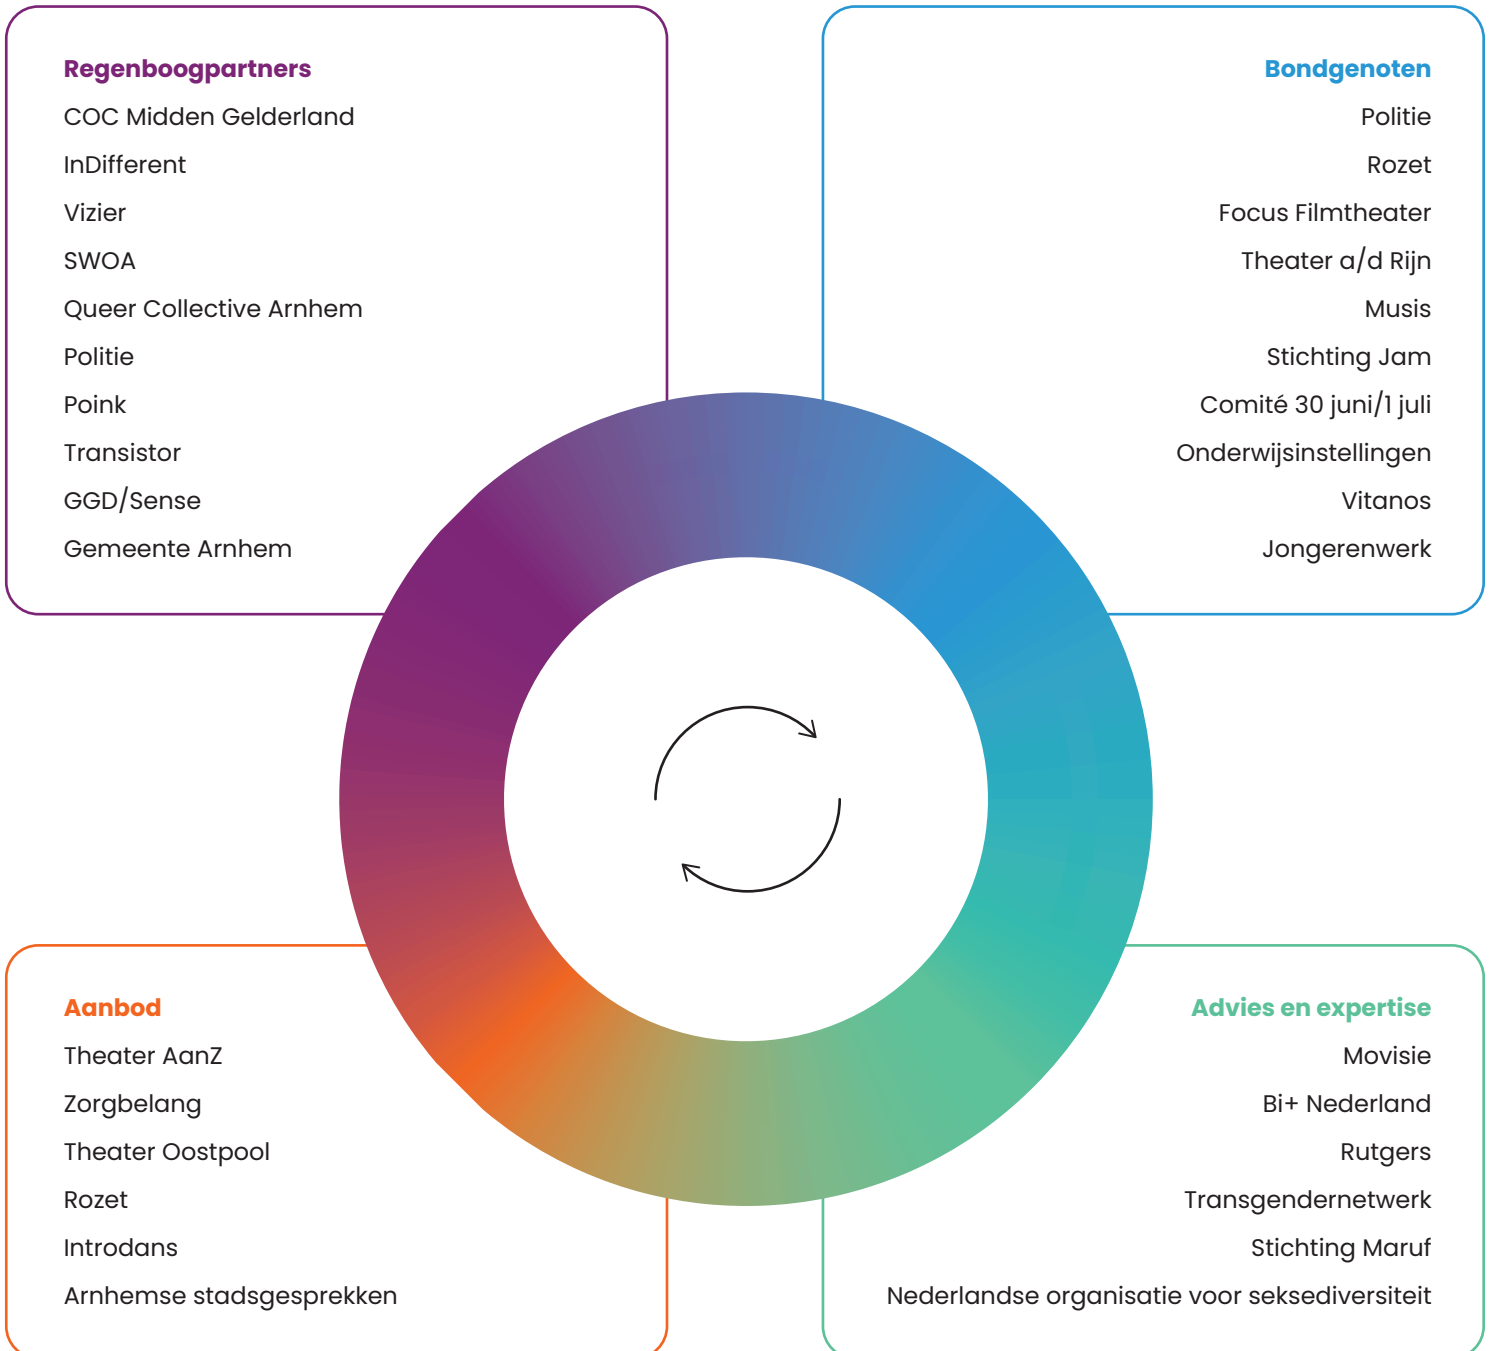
Regenboogpartners
COC Midden Gelderland
InDifferent
Vizier
SWOA
Queer Collective Arnhem
Politie
Poink
Transistor
GGD/Sense
Gemeente Arnhem

Bondgenoten
Politie
Rozet
Focus Filmtheater
Theater a/d Rijn
Musis
Stichting Jam
Comité 30 juni/1 juli
Onderwijsinstellingen
Vitanos
Jongerenwerk

Aanbod
Theater AanZ
Zorgbelang
Theater Oostpool
Rozet
Introdans
Arnhemse stadsgesprekken

Advies en expertise
Movisie
Bi+ Nederland
Rutgers
Transgendernetwerk
Stichting Maruf
Nederlandse organisatie voor seksediversiteit